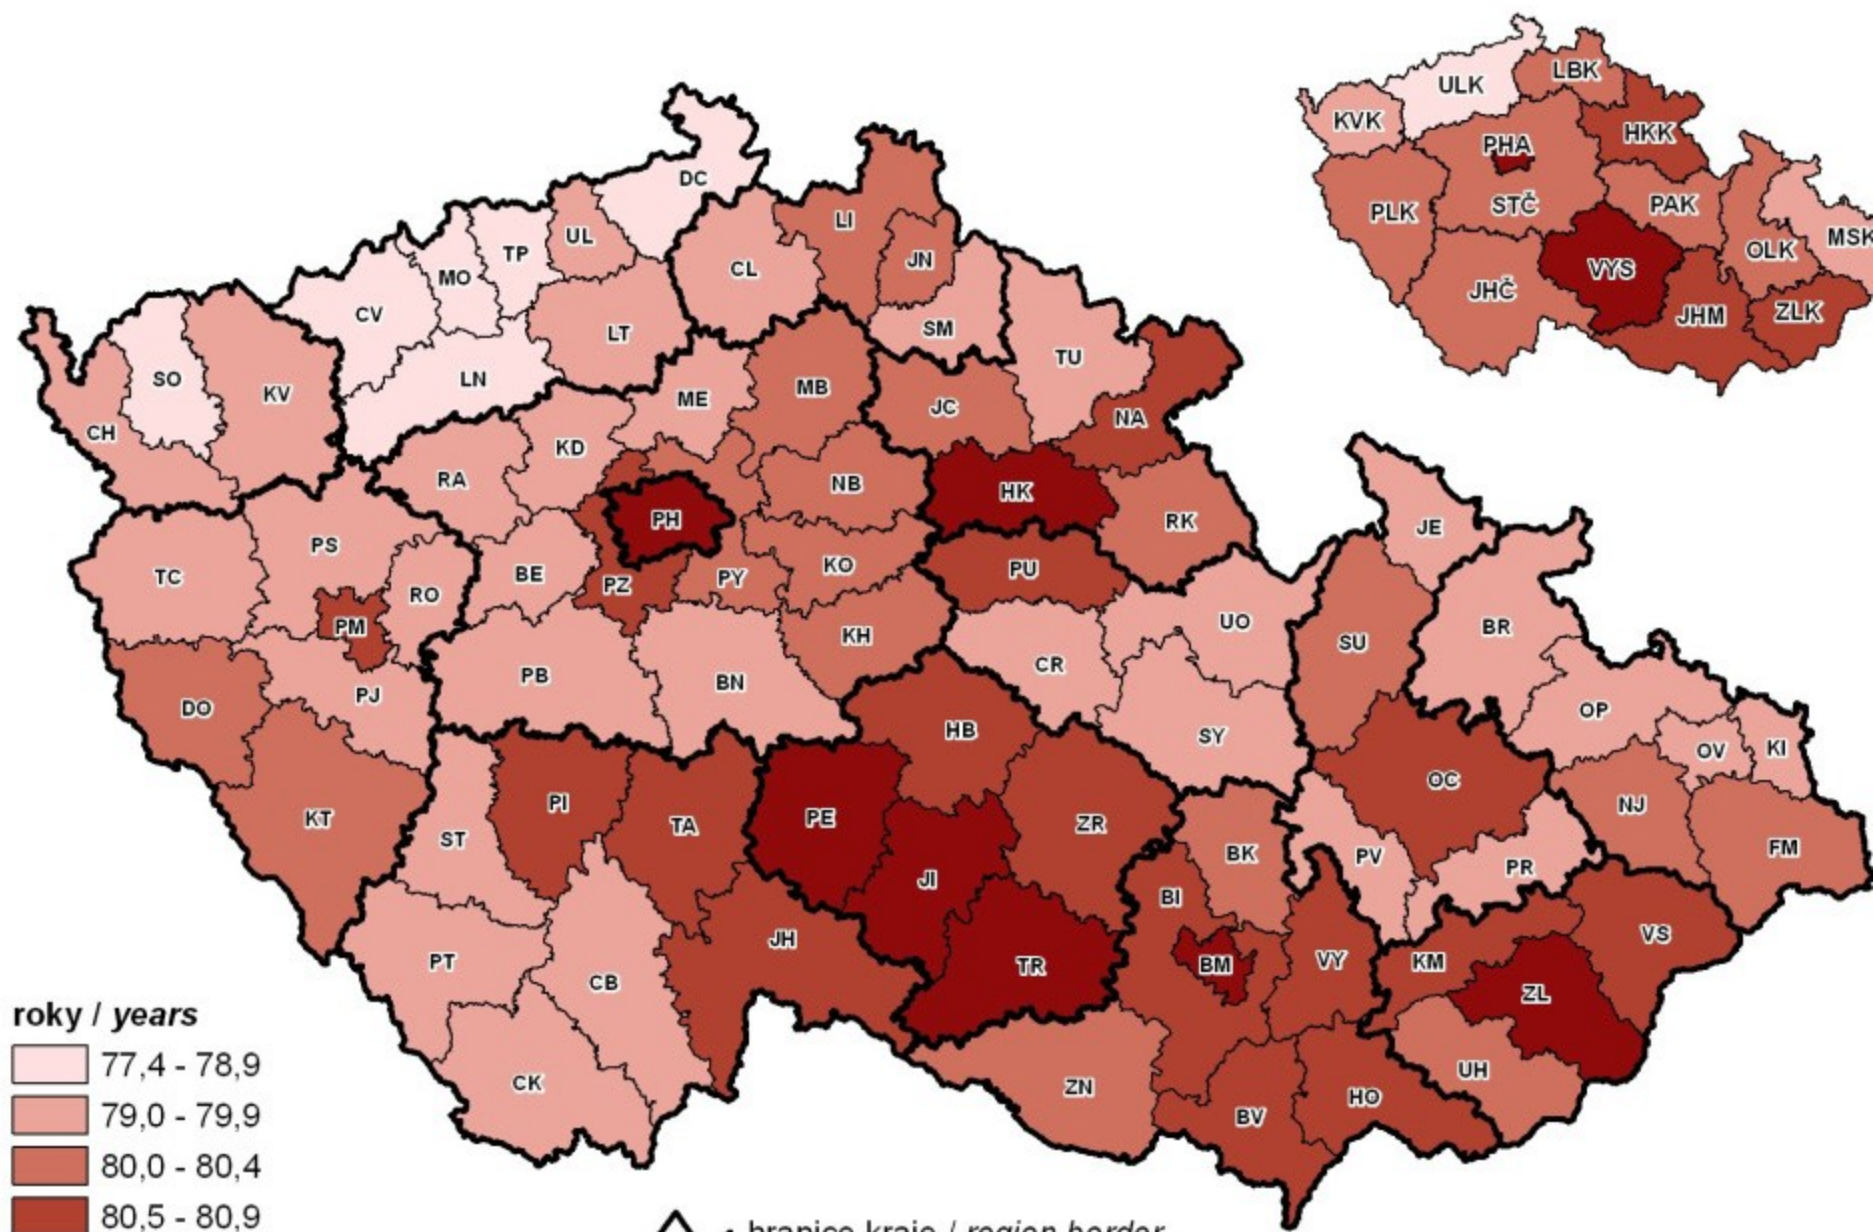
ULK LBK KVK PHA HKK STČ PAK PLK OLK MSK VYS JHČ JHM ZLK

DC TP UL MO CV LI JN CL SM LT TU LN SO KV ME MB CH JC NA KD RA NB HK PH RK PS TC BE KO PU PZ PY JE RO PM KH UO BR SU CR PB BN DO PJ OP HB SY OV KI OC PI NJ KT TA PE ZR ST BK FM PV JI PR BI JH VS KM VY BM TR ZL PT CB UH HO CK ZN BV

roky / years
77,4 - 78,9
79,0 - 79,9
80,0 - 80,4
80,5 - 80,9

- hranice kraje / region border